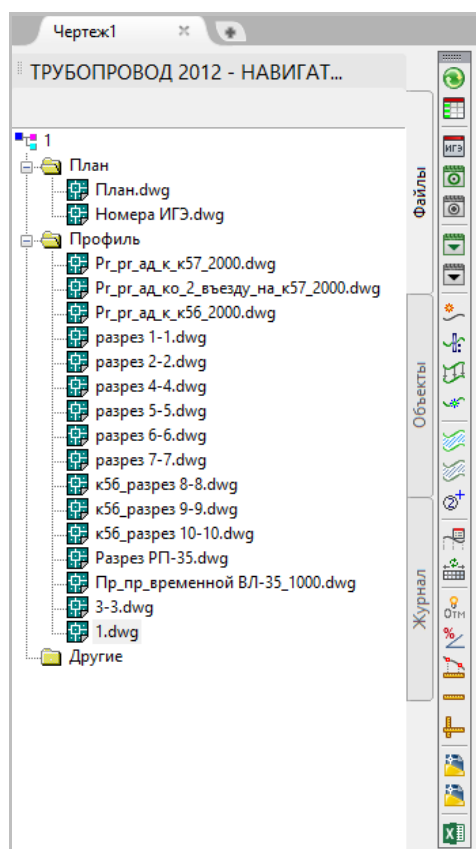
Чертеж1 ×

ТРУБОПРОВОД 2012 - НАВИГАТ...

1
План
План.dwg
Номера ИГЭ.dwg
Профиль
Pr_pr_ад_к_к57_2000.dwg
Pr_pr_ад_ко_2_въезду_на_к57_2000.dwg
Pr_pr_ад_к_к56_2000.dwg
разрез 1-1.dwg
разрез 2-2.dwg
разрез 4-4.dwg
разрез 5-5.dwg
разрез 6-6.dwg
разрез 7-7.dwg
к56_разрез 8-8.dwg
к56_разрез 9-9.dwg
к56_разрез 10-10.dwg
Разрез РП-35.dwg
Пр_пр_временной ВЛ-35_1000.dwg
3-3.dwg
1.dwg
Другие

Файлы
Объекты
Журнал

ИГЭ
ОТМ
%